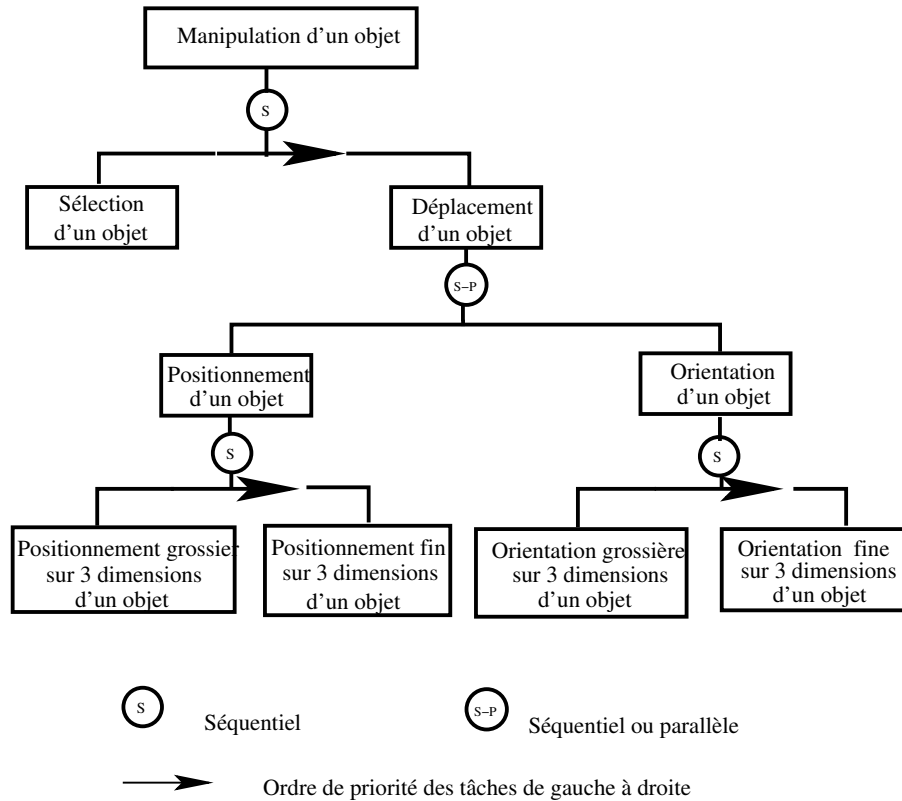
Manipulation d'un objet

S

Sélection d'un objet

Déplacement d'un objet

S–P

Positionnement d'un objet

Orientation d'un objet

S

S

Positionnement grossier sur 3 dimensions d'un objet

Positionnement fin sur 3 dimensions d'un objet

Orientation grossière sur 3 dimensions d'un objet

Orientation fine sur 3 dimensions d'un objet

S Séquentiel

S–P Séquentiel ou parallèle

Ordre de priorité des tâches de gauche à droite